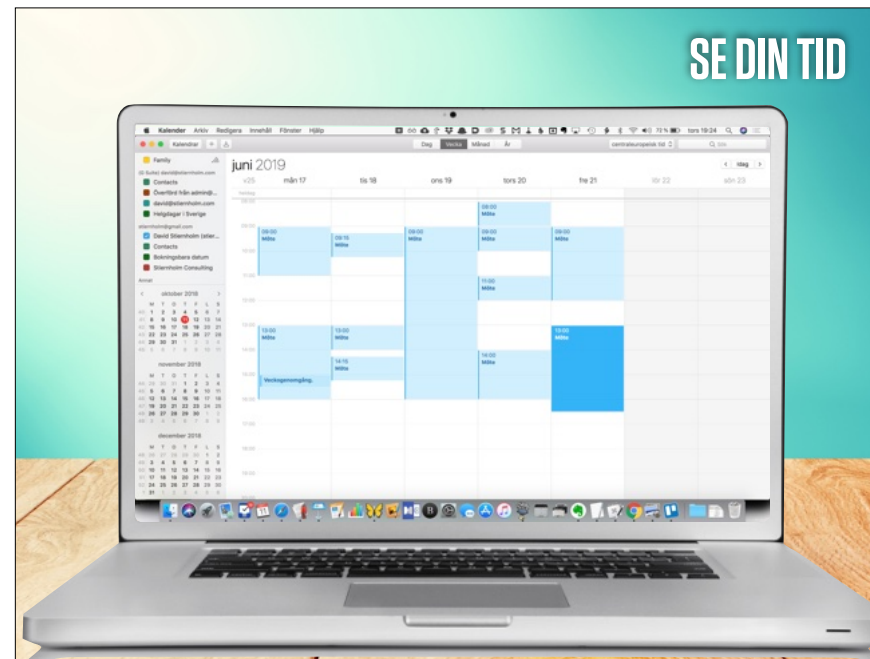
SE DIN TID

Kalender Arkiv Redigera Innehåll Fönster Hjälp

torsdag 19:24

Kalendrar

Dag Vecka Månad År

centraleuropeisk tid

Idag

Family

Contacts

Överförd från admin@...

david@stiernholm.com

Helgdagar i Sverige

David Stiernholm (stier...

Contacts

Bokningsbara datum

Stiernholm Consulting

Annat

oktober 2018

november 2018

december 2018

juni 2019

v25

mån 17

tis 18

ons 19

tors 20

fre 21

lör 22

sön 23

09:00
Möte

09:00
Möte

09:15
Möte

09:00
Möte

09:00
Möte

09:00
Möte

11:00
Möte

13:00
Möte

13:00
Möte

14:15
Möte

14:00
Möte

13:00
Möte

Veckogenomgång.